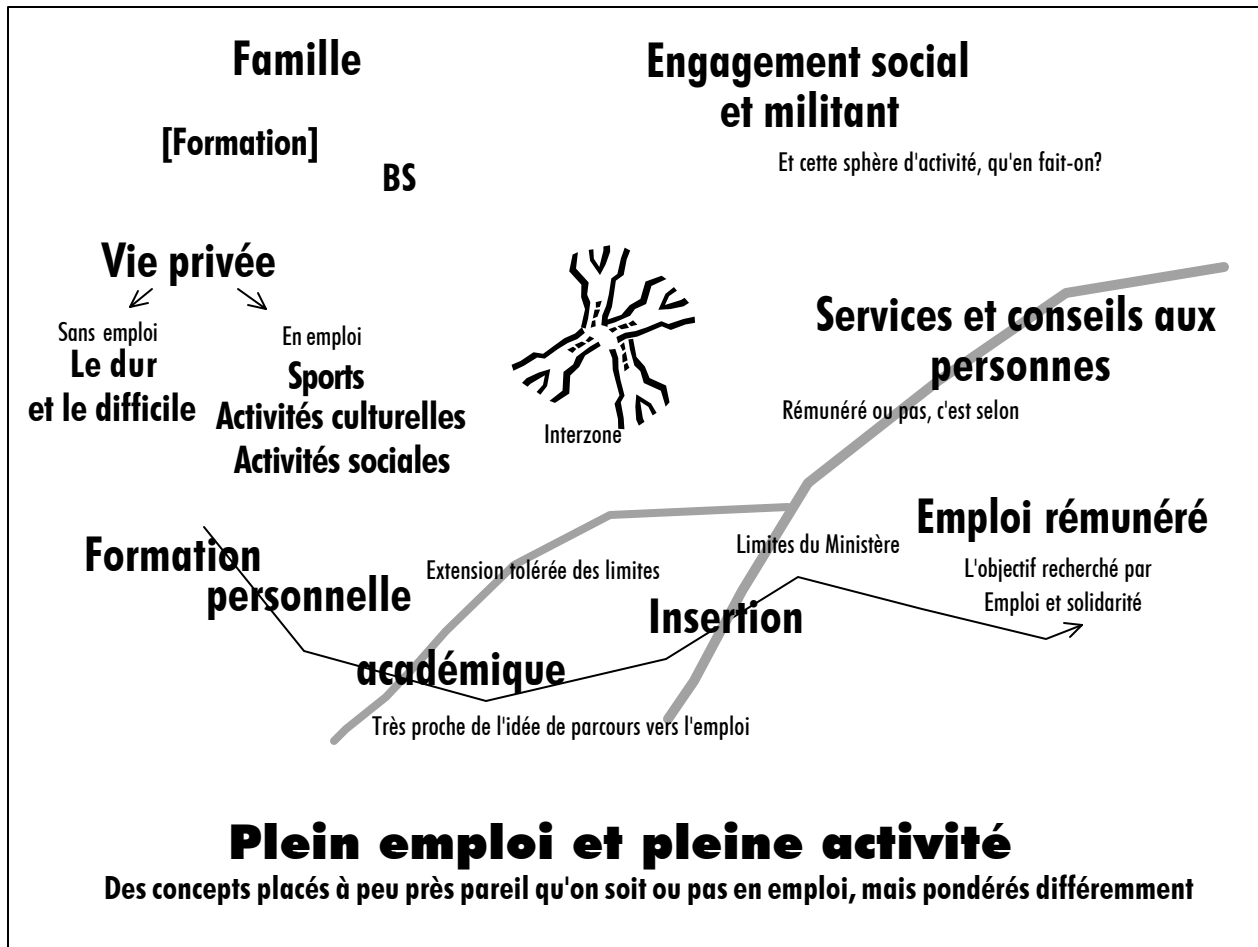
Famille

Engagement social et militant

[Formation]

BS

Et cette sphère d'activité, qu'en fait-on?

Vie privée

Sans emploi
Le dur et le difficile

En emploi
Sports
Activités culturelles
Activités sociales

Interzone

Services et conseils aux personnes

Rémunéré ou pas, c'est selon

Emploi rémunéré

L'objectif recherché par Emploi et solidarité

Limites du Ministère

Formation personnelle

Extension tolérée des limites

Insertion

académique

Très proche de l'idée de parcours vers l'emploi

Plein emploi et pleine activité

Des concepts placés à peu près pareil qu'on soit ou pas en emploi, mais pondérés différemment